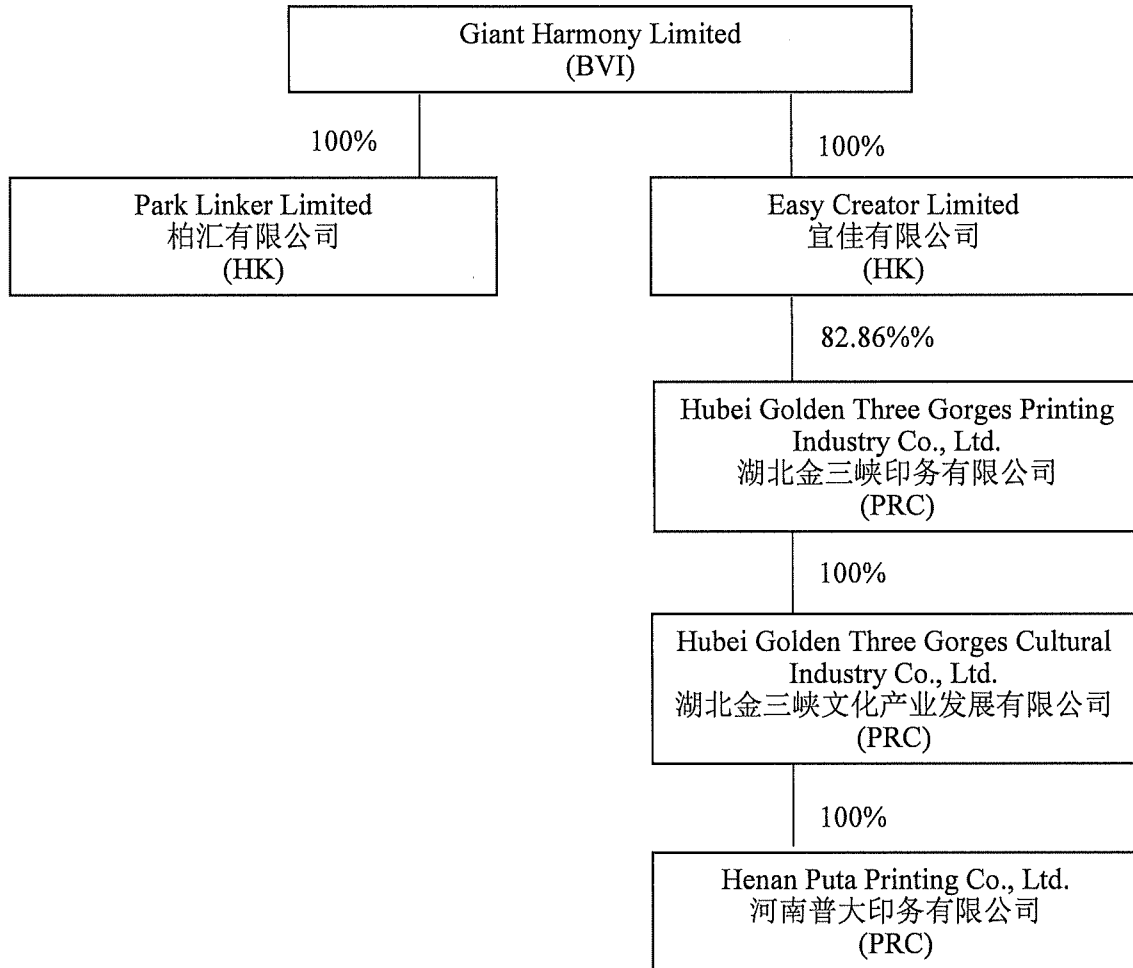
Giant Harmony Limited
(BVI)

100%

Park Linker Limited
柏汇有限公司
(HK)

100%

Easy Creator Limited
宜佳有限公司
(HK)

82.86%%

Hubei Golden Three Gorges Printing Industry Co., Ltd.
湖北金三峡印务有限公司
(PRC)

100%

Hubei Golden Three Gorges Cultural Industry Co., Ltd.
湖北金三峡文化产业发展有限公司
(PRC)

100%

Henan Puta Printing Co., Ltd.
河南普大印务有限公司
(PRC)